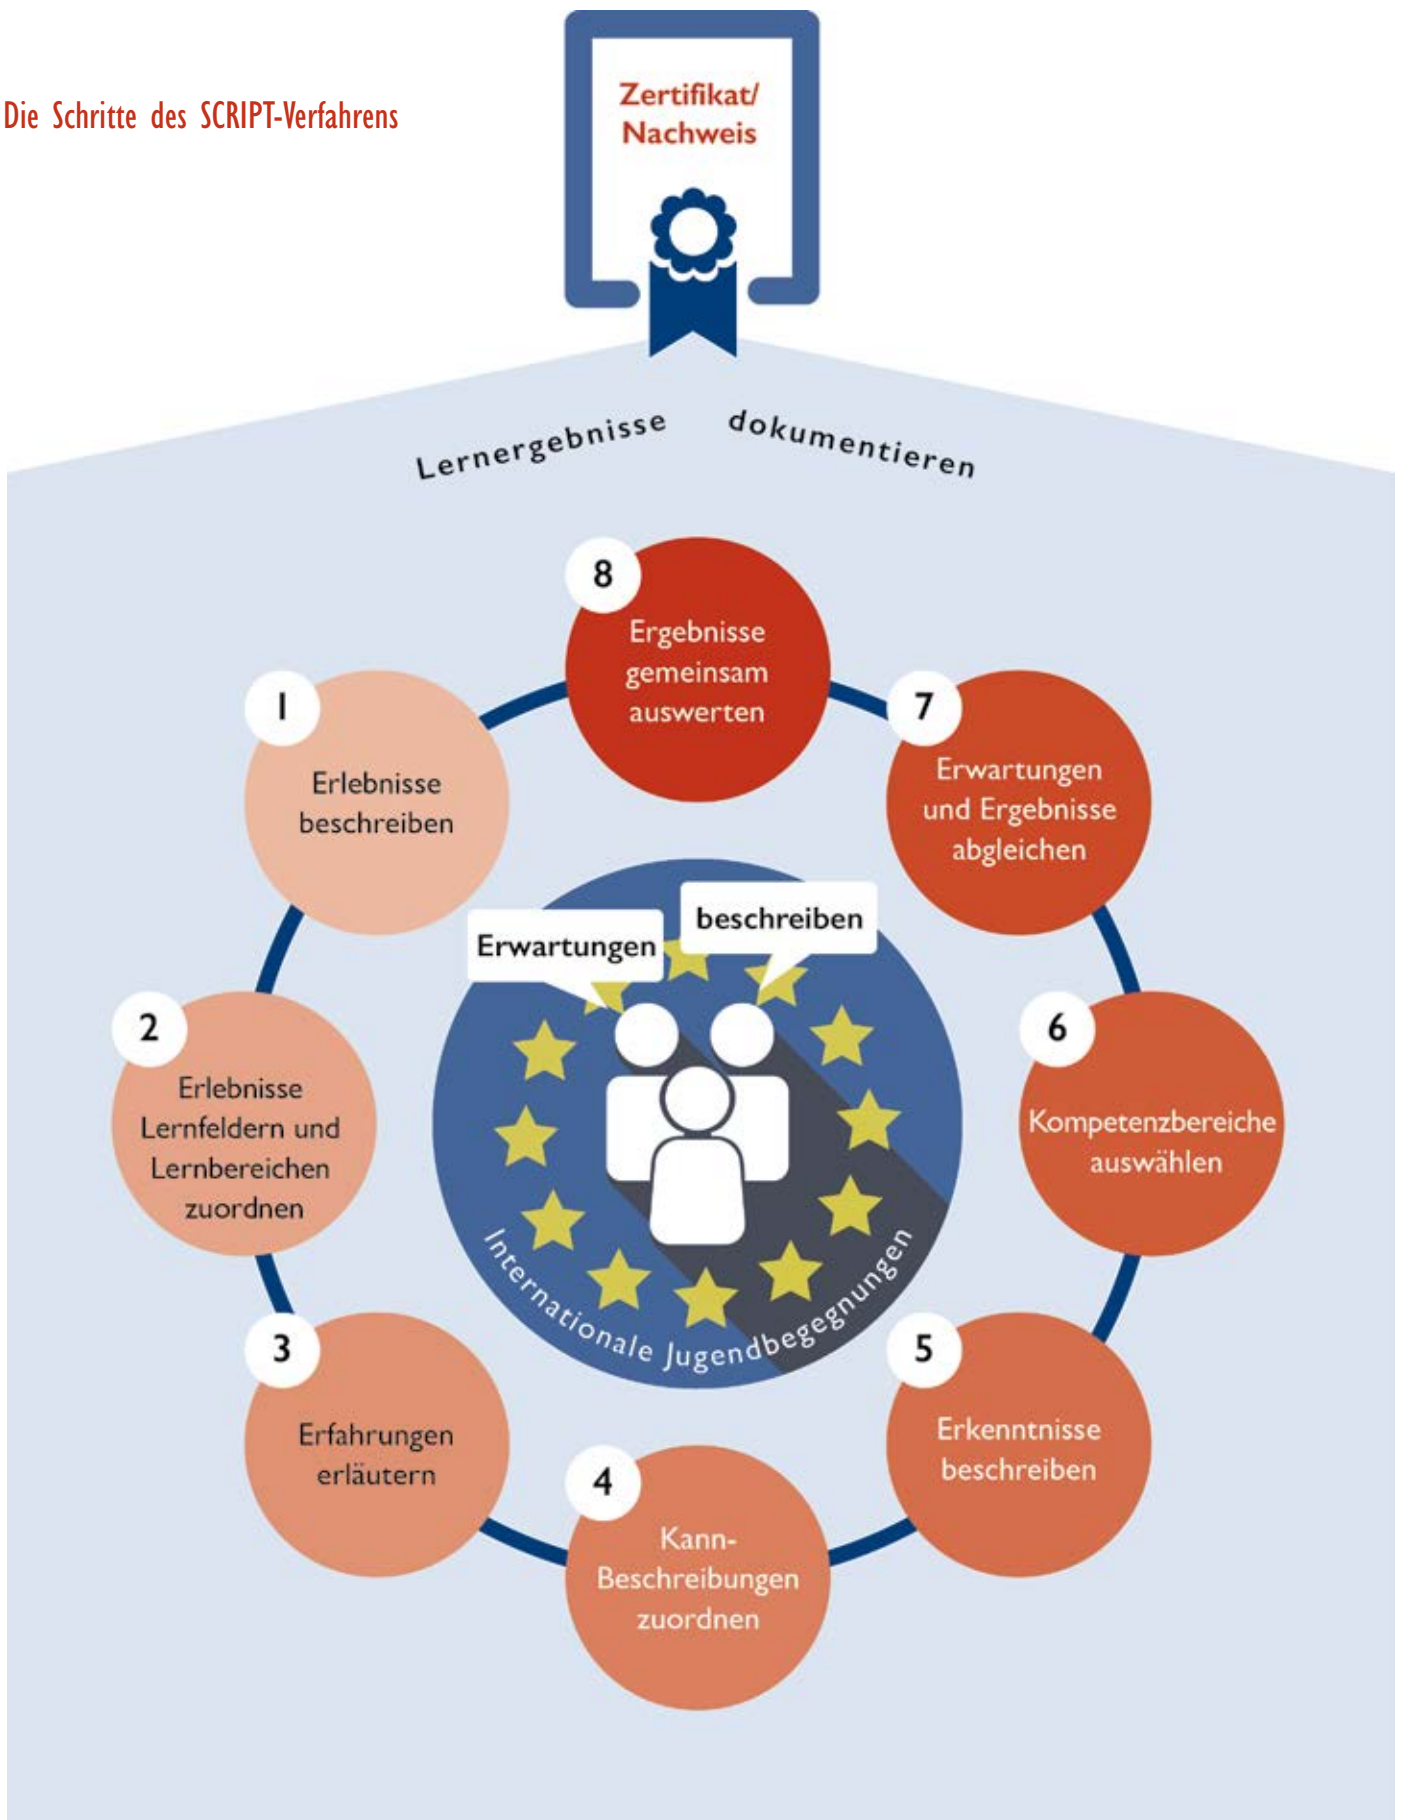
Die Schritte des SCRIPT-Verfahrens

Zertifikat/
Nachweis

Lernergebnisse dokumentieren

8
Ergebnisse gemeinsam auswerten

1
Erlebnisse beschreiben

7
Erwartungen und Ergebnisse abgleichen

Erwartungen

beschreiben

2
Erlebnisse Lernfeldern und Lernbereichen zuordnen

6
Kompetenzbereiche auswählen

Internationale Jugendbegegnungen

3
Erfahrungen erläutern

5
Erkenntnisse beschreiben

4
Kann-Beschreibungen zuordnen